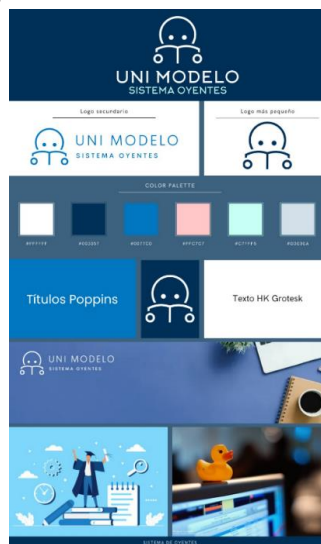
UNI MODELO
SISTEMA OYENTES

Logo secundario

UNI MODELO
SISTEMA OYENTES

Logo más pequeño

COLOR PALETTE

#FFFFFF
#002B57
#0077CD
#FFC7C7
#C7FFEE
#D3E3EA

Titulos Poppins

Texto HK Grotesk

UNI MODELO
SISTEMA OYENTES

SISTEMA DE OYENTES